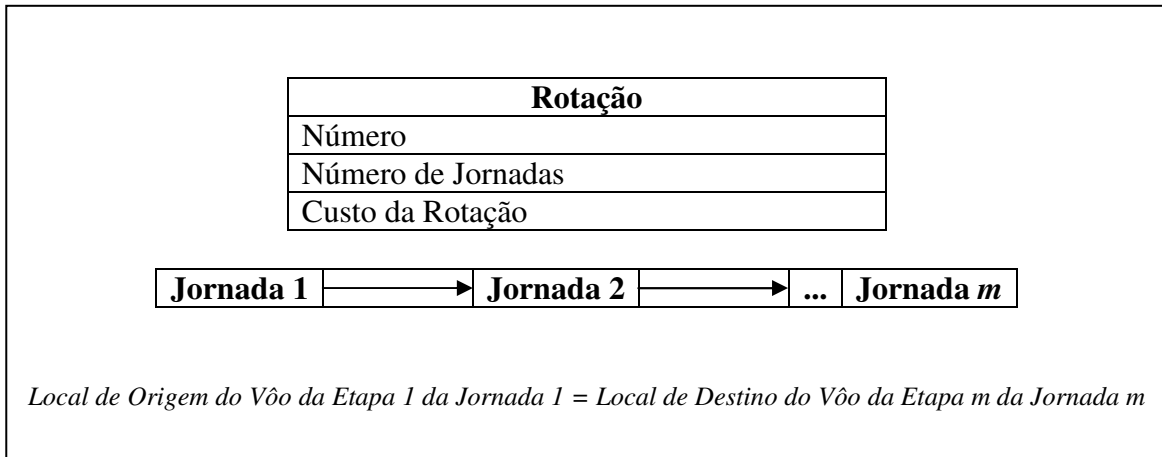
| Rotação |
|---|
| Número |
| Número de Jornadas |
| Custo da Rotação |

| Jornada 1 | → | Jornada 2 | → | ... | Jornada *m* |
|---|---|---|---|---|---|

*Local de Origem do Vôo da Etapa 1 da Jornada 1 = Local de Destino do Vôo da Etapa m da Jornada m*